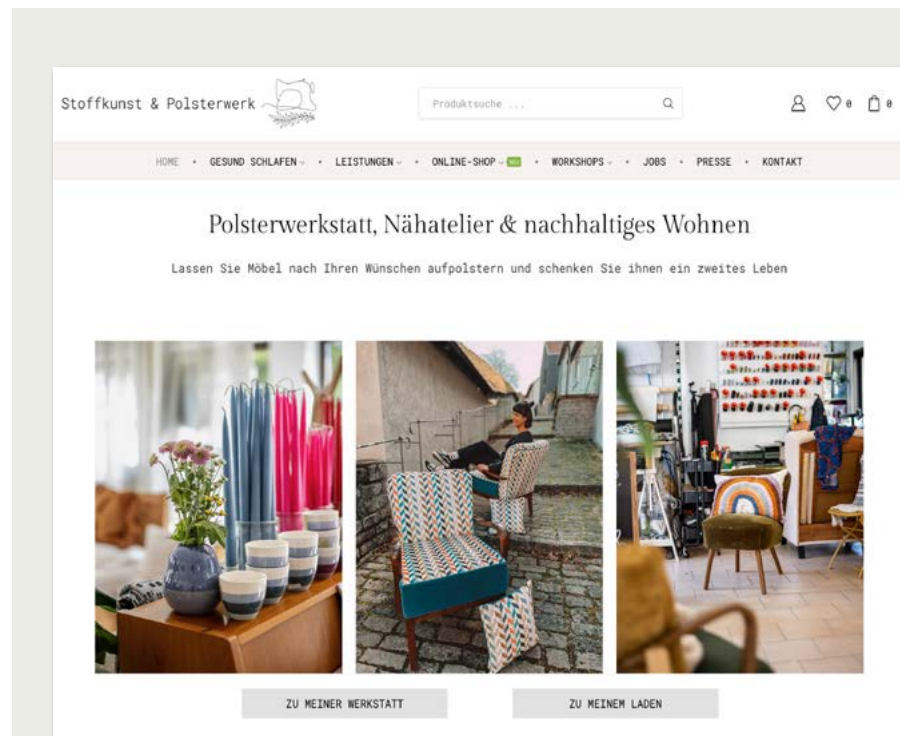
Stoffkunst & Polsterwerk

Produktsuche ...

0 0

HOME • GESUND SCHLAFEN • LEISTUNGEN • ONLINE-SHOP NEU • WORKSHOPS • JOBS • PRESSE • KONTAKT

Polsterwerkstatt, Nähatelier & nachhaltiges Wohnen

Lassen Sie Möbel nach Ihren Wünschen aufpolstern und schenken Sie ihnen ein zweites Leben

ZU MEINER WERKSTATT

ZU MEINEM LADEN